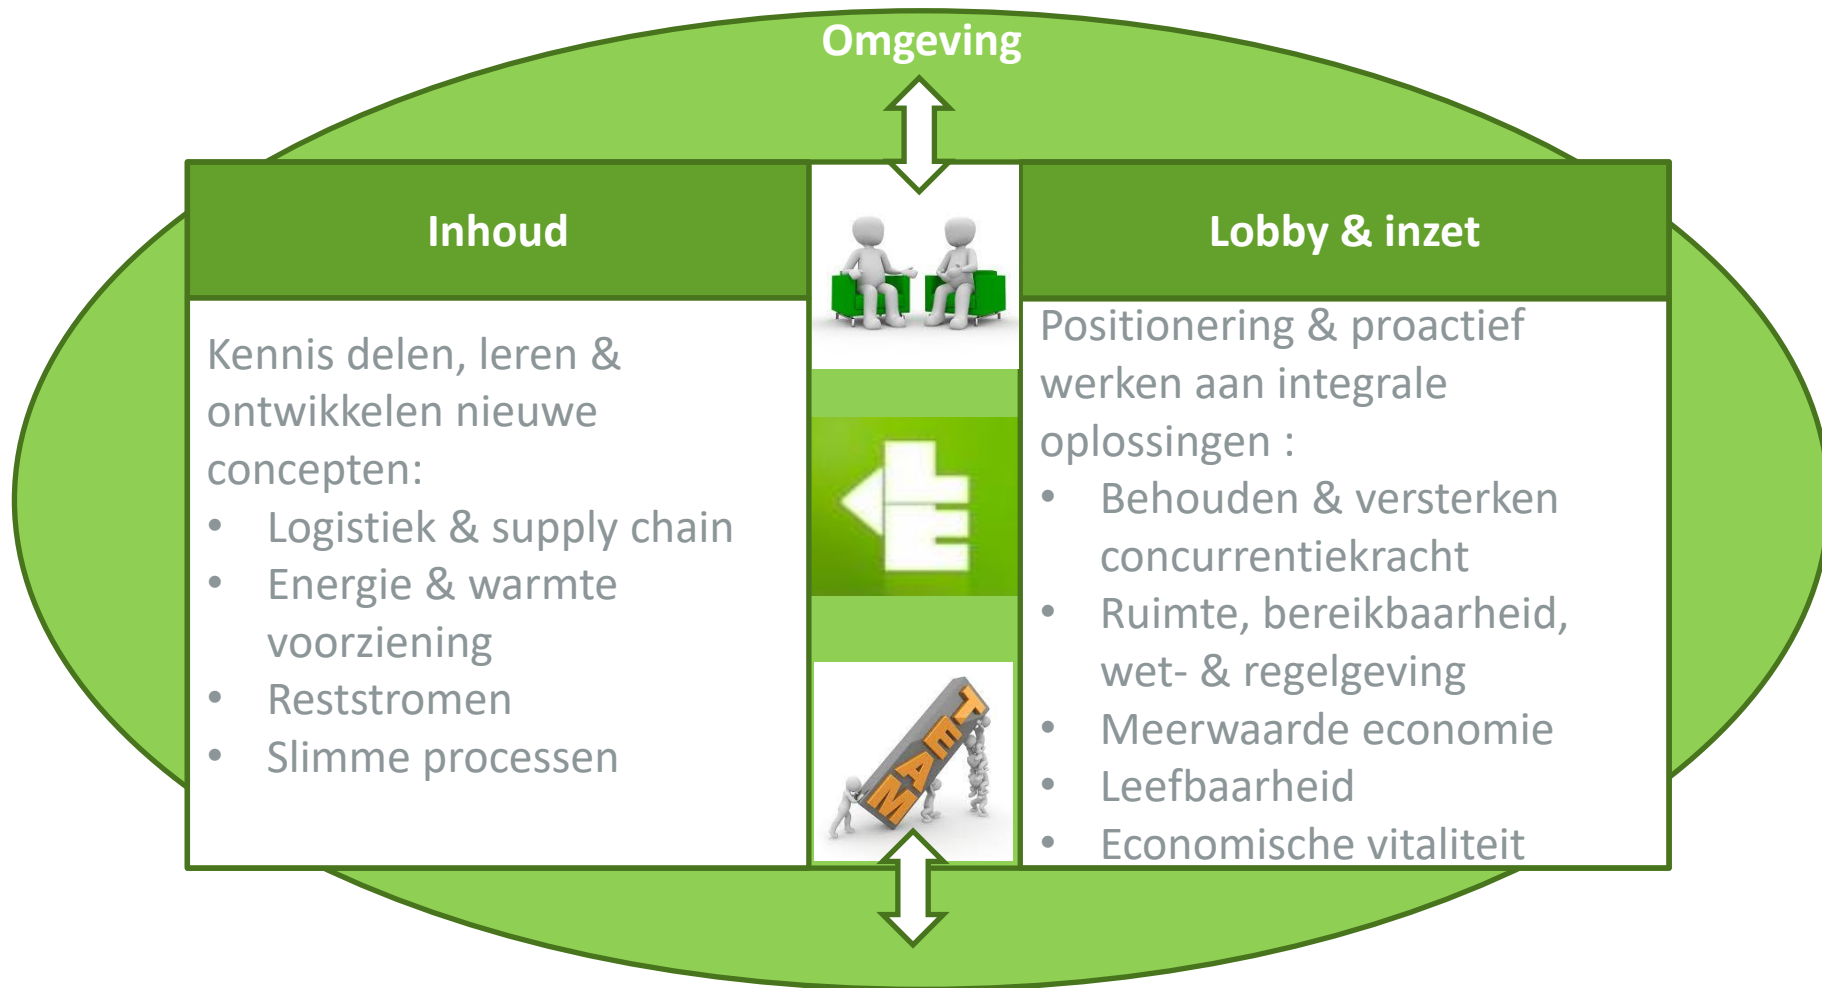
Omgeving

Inhoud

Kennis delen, leren & ontwikkelen nieuwe concepten:

- Logistiek & supply chain
- Energie & warmte voorziening
- Reststromen
- Slimme processen

TEAM

Lobby & inzet

Positionering & proactief werken aan integrale oplossingen :

- Behouden & versterken concurrentiekracht
- Ruimte, bereikbaarheid, wet- & regelgeving
- Meerwaarde economie
- Leefbaarheid
- Economische vitaliteit